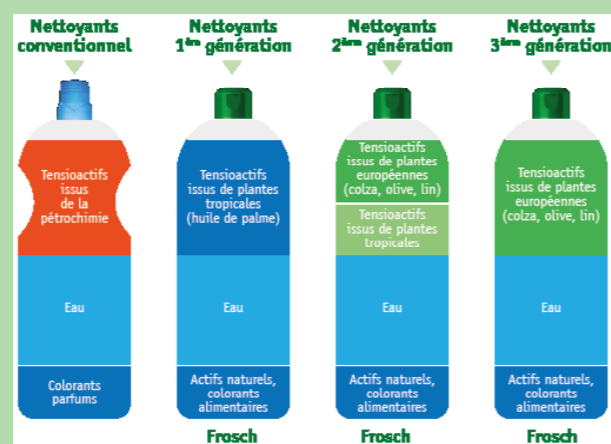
Nettoyants conventionnel

Tensioactifs issus de la pétrochimie

Eau

Colorants parfums

Nettoyants 1ère génération

Tensioactifs issus de plantes tropicales (huile de palme)

Eau

Actifs naturels, colorants alimentaires

Frosch

Nettoyants 2ème génération

Tensioactifs issus de plantes européennes (colza, olive, lin)

Tensioactifs issus de plantes tropicales

Eau

Actifs naturels, colorants alimentaires

Frosch

Nettoyants 3ème génération

Tensioactifs issus de plantes européennes (colza, olive, lin)

Eau

Actifs naturels, colorants alimentaires

Frosch